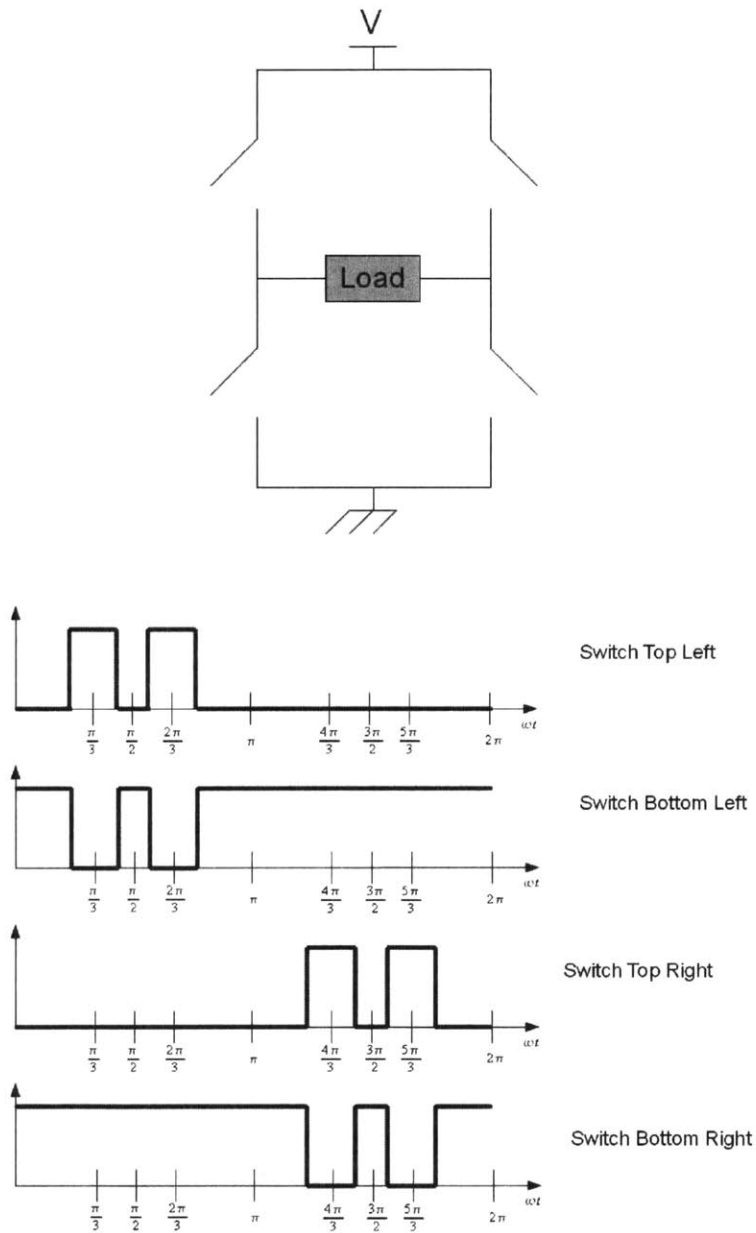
V

Load

$\frac{\pi}{3}$ $\frac{\pi}{2}$ $\frac{2\pi}{3}$ $\pi$ $\frac{4\pi}{3}$ $\frac{3\pi}{2}$ $\frac{5\pi}{3}$ $2\pi$ $\omega t$

Switch Top Left

$\frac{\pi}{3}$ $\frac{\pi}{2}$ $\frac{2\pi}{3}$ $\pi$ $\frac{4\pi}{3}$ $\frac{3\pi}{2}$ $\frac{5\pi}{3}$ $2\pi$ $\omega t$

Switch Bottom Left

$\frac{\pi}{3}$ $\frac{\pi}{2}$ $\frac{2\pi}{3}$ $\pi$ $\frac{4\pi}{3}$ $\frac{3\pi}{2}$ $\frac{5\pi}{3}$ $2\pi$ $\omega t$

Switch Top Right

$\frac{\pi}{3}$ $\frac{\pi}{2}$ $\frac{2\pi}{3}$ $\pi$ $\frac{4\pi}{3}$ $\frac{3\pi}{2}$ $\frac{5\pi}{3}$ $2\pi$ $\omega t$

Switch Bottom Right